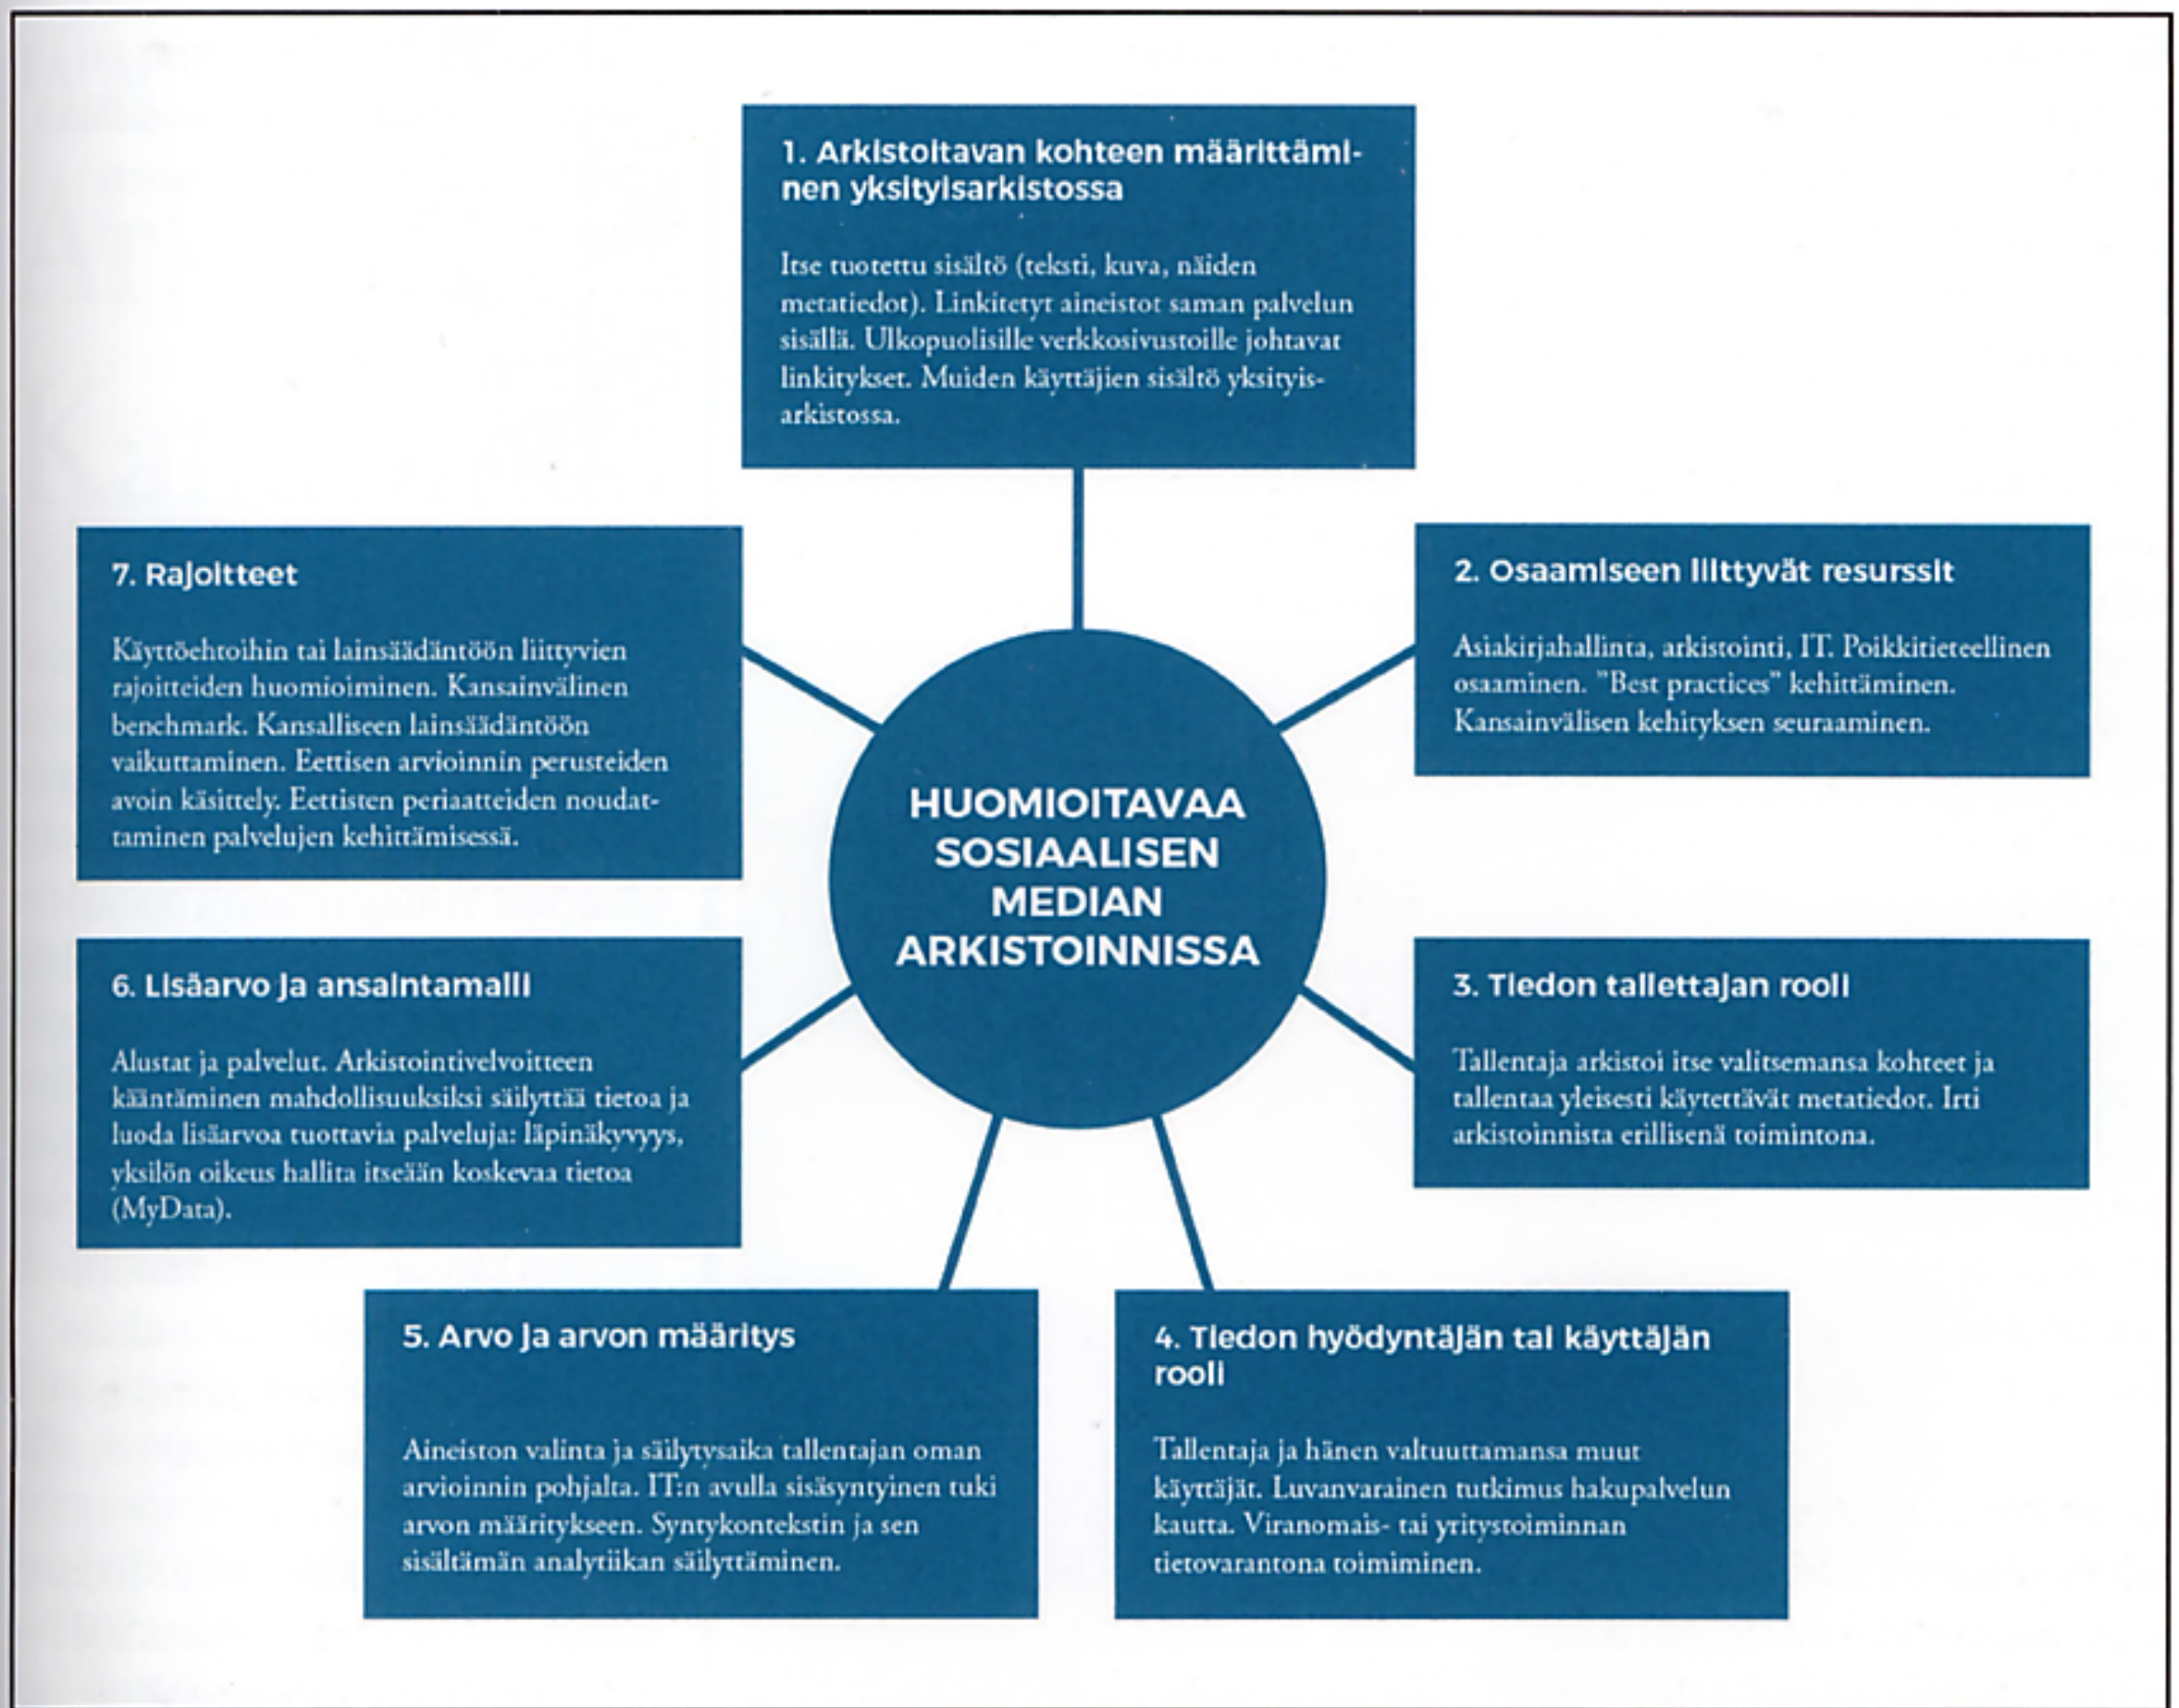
1. Arkistoitavan kohteen määrittäminen yksityisarkistossa

Itse tuotettu sisältö (teksti, kuva, näiden metatiedot). Linkitetyt aineistot saman palvelun sisällä. Ulkopuolisille verkkosivustoille johtavat linkitykset. Muiden käyttäjien sisältö yksityisarkistossa.

7. Rajoitteet

Käyttöehtoihin tai lainsäädäntöön liittyvien rajoitteiden huomioiminen. Kansainvälinen benchmark. Kansalliseen lainsäädäntöön vaikuttaminen. Eettisen arvioinnin perusteiden avoin käsittely. Eettisten periaatteiden noudattaminen palvelujen kehittämisessä.

2. Osaamiseen liittyvät resurssit

Asiakirjahallinta, arkistointi, IT. Poikkitieteellinen osaaminen. "Best practices" kehittäminen. Kansainvälisen kehityksen seuraaminen.

HUOMIOITAVAA SOSIAALISEN MEDIAN ARKISTOINNISSA

6. Lisäarvo ja ansaintamalli

Alustat ja palvelut. Arkistointivelvoitteen kääntäminen mahdollisuuksiksi säilyttää tietoa ja luoda lisäarvoa tuottavia palveluja: läpinäkyvyys, yksilön oikeus hallita itseään koskevaa tietoa (MyData).

3. Tiedon tallettajan rooli

Tallentaja arkistoi itse valitsemansa kohteet ja tallentaa yleisesti käytettävät metatiedot. Irti arkistoinnista erillisenä toimintona.

5. Arvo ja arvon määritys

Aineiston valinta ja säilytysaika tallentajan oman arvioinnin pohjalta. IT:n avulla sisäsyntyinen tuki arvon määritykseen. Syntykontekstin ja sen sisältämän analytiikan säilyttäminen.

4. Tiedon hyödyntäjän tai käyttäjän rooli

Tallentaja ja hänen valtuuttamansa muut käyttäjät. Luvanvarainen tutkimus hakupalvelun kautta. Viranomais- tai yritystoiminnan tietovarantona toimiminen.